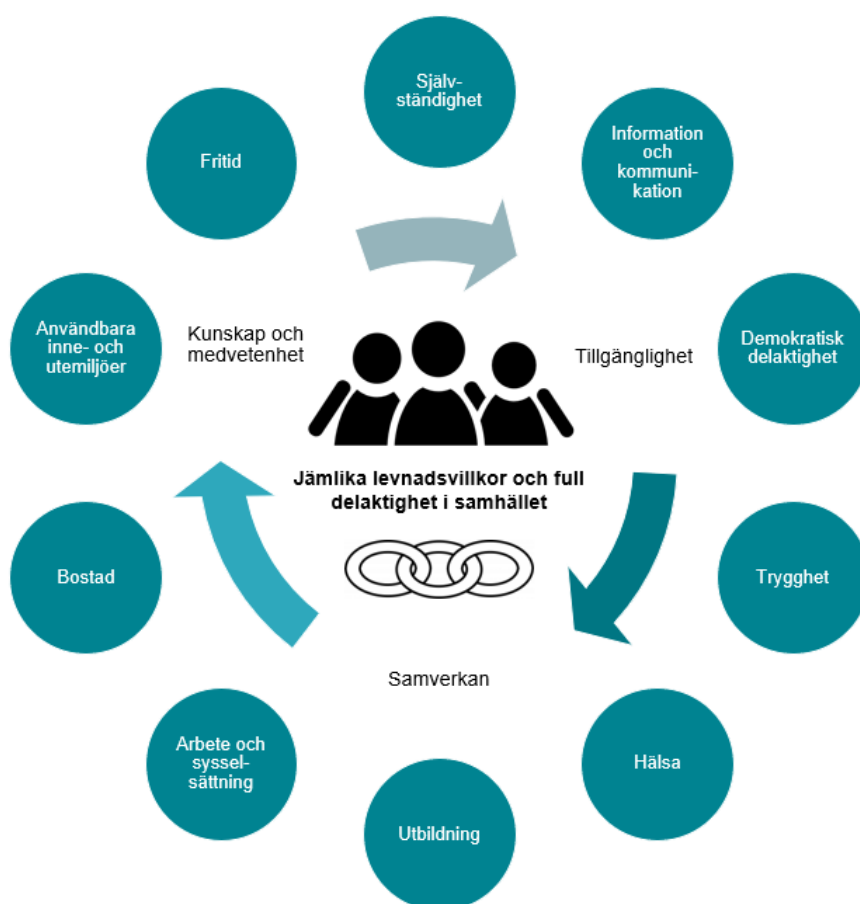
Självständighet

Information och kommunikation

Fritid

Användbara inne- och utemiljöer

Kunskap och medvetenhet

Tillgänglighet

Demokratisk delaktighet

Jämlika levnadsvillkor och full delaktighet i samhället

Trygghet

Bostad

Samverkan

Arbete och sysselsättning

Hälsa

Utbildning